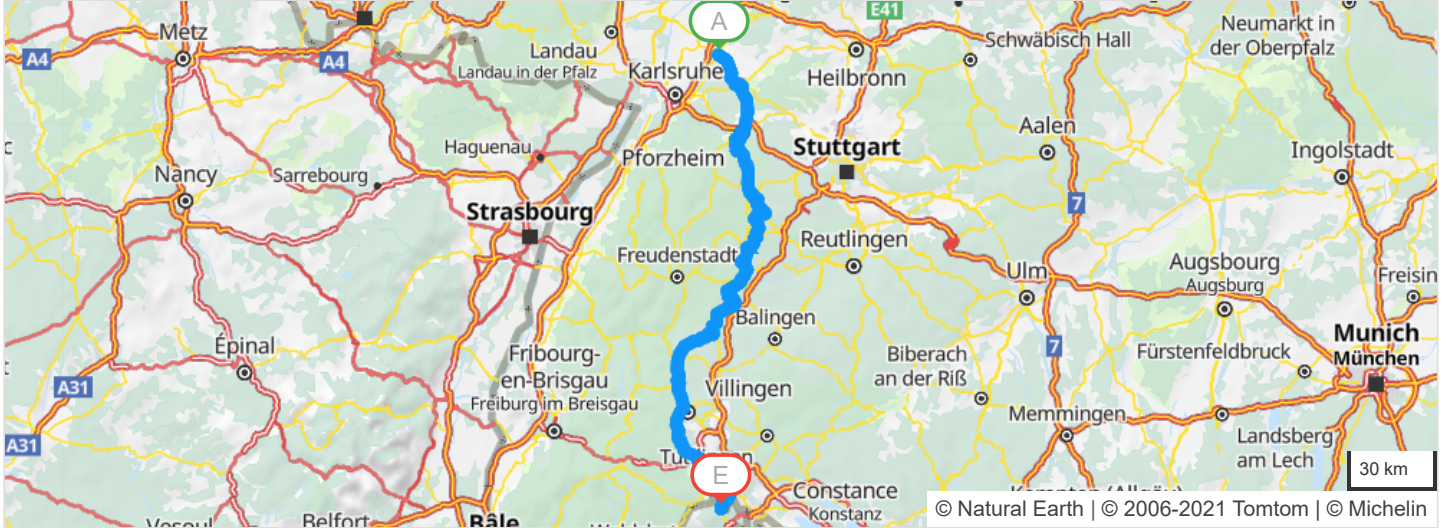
A
E41
Metz
A4
A4
Landau
Landau in der Pfalz
Karlsruhe
Heilbronn
Schwäbisch Hall
Neumarkt in der Oberpfalz
Haguenau
Pforzheim
Stuttgart
Aalen
Ingolstadt
Nancy
Sarrebourg
Strasbourg
7
Reutlingen
Freudenstadt
Ulm
Augsbourg
Augsburg
Freising
Balingen
Épinal
Fribourg-en-Brisgau
Freiburg im Breisgau
7
Biberach an der Riß
Fürstenfeldbruck
Munich
München
A31
Villingen
A31
Memmingen
Landsberg am Lech
Tuttlingen
E
30 km
Constance
Konstanz
Vesoul
Belfort
Bâle
© Natural Earth | © 2006-2021 Tomtom | © Michelin